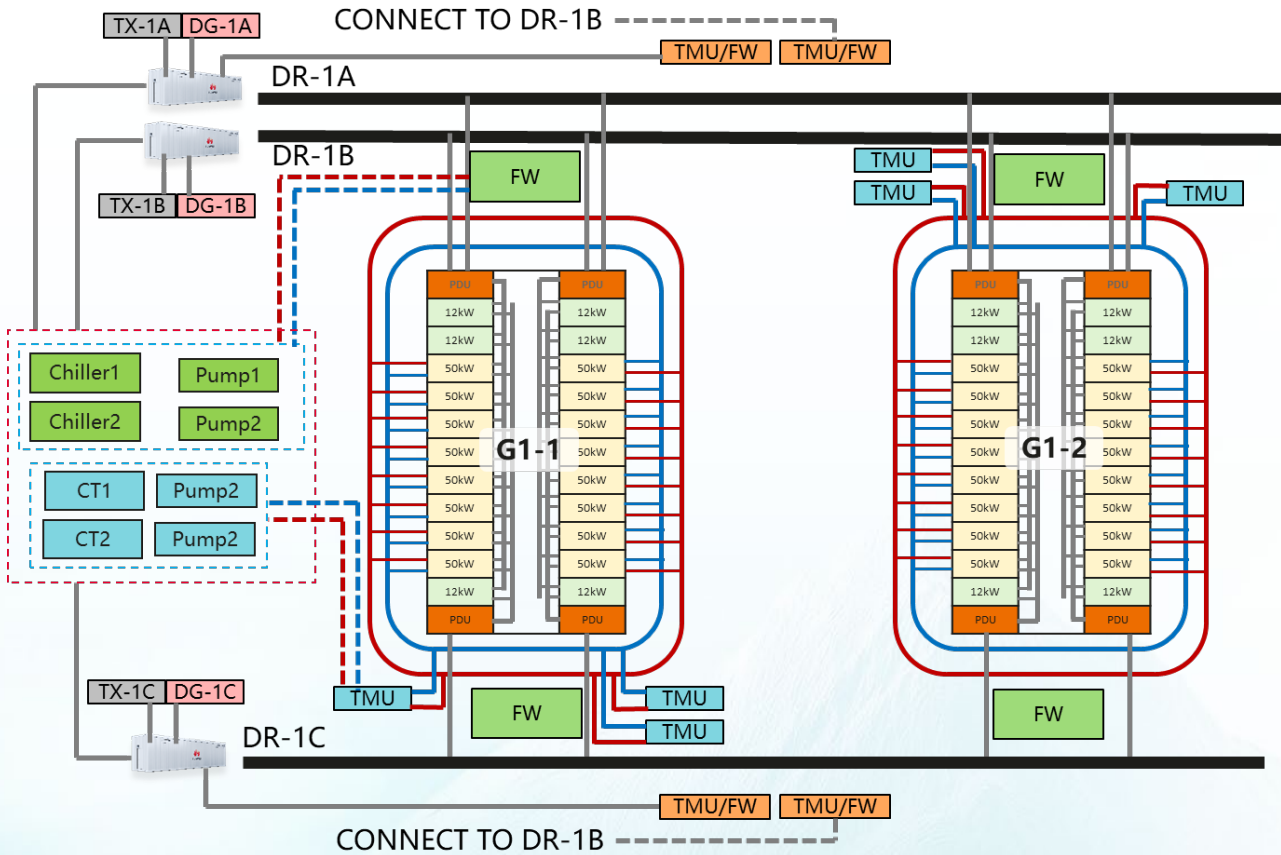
TX-1A DG-1A

CONNECT TO DR-1B

TMU/FW TMU/FW

DR-1A

DR-1B

TX-1B DG-1B

FW

TMU

TMU

FW

TMU

Chiller1 Pump1

Chiller2 Pump2

CT1 Pump2

CT2 Pump2

PDU
12kW
12kW
50kW
50kW
50kW
50kW
50kW
50kW
50kW
50kW
12kW
PDU

PDU
12kW
12kW
50kW
50kW
50kW
50kW
50kW
50kW
50kW
50kW
12kW
PDU

G1-1

PDU
12kW
12kW
50kW
50kW
50kW
50kW
50kW
50kW
50kW
50kW
12kW
PDU

PDU
12kW
12kW
50kW
50kW
50kW
50kW
50kW
50kW
50kW
50kW
12kW
PDU

G1-2

TX-1C DG-1C

TMU

FW

TMU

TMU

FW

DR-1C

TMU/FW TMU/FW

CONNECT TO DR-1B